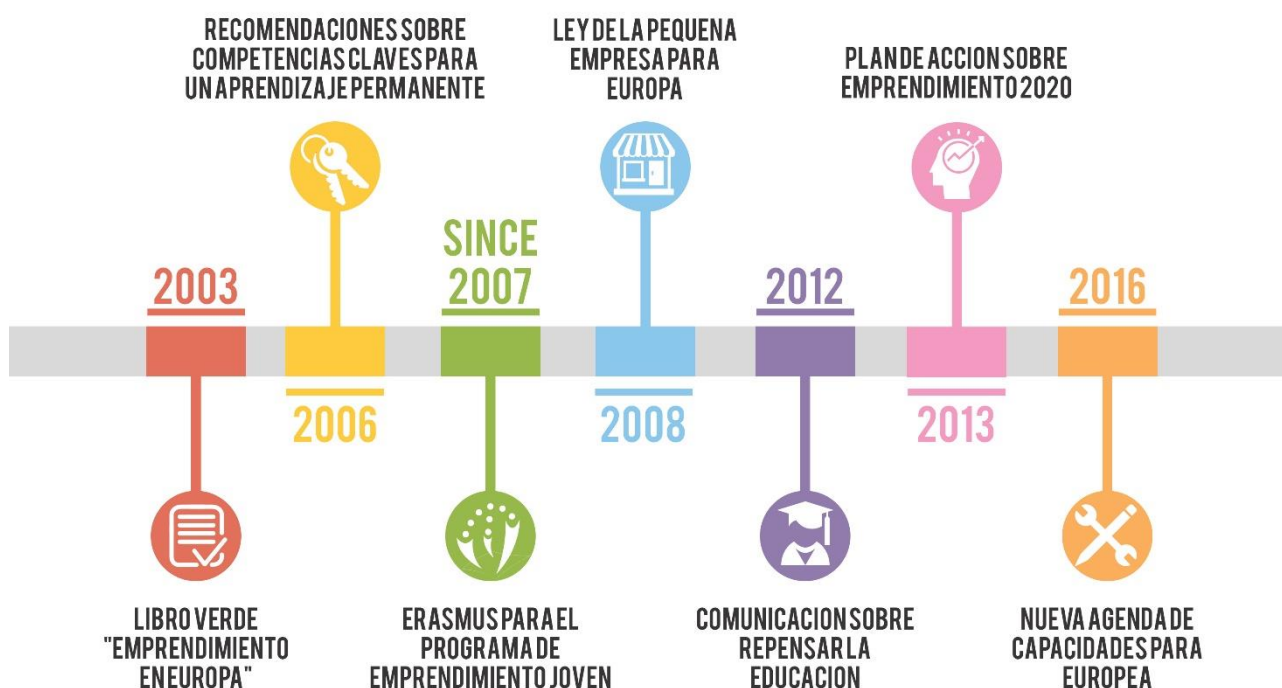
RECOMENDACIONES SOBRE COMPETENCIAS CLAVES PARA UN APRENDIZAJE PERMANENTE

LEY DE LA PEQUENA EMPRESA PARA EUROPA

PLAN DE ACCION SOBRE EMPRENDIMIENTO 2020

SINCE 2007

2003

2012

2016

2006

2008

2013

LIBRO VERDE "EMPRENDIMIENTO EN EUROPA"

ERASMUS PARA EL PROGRAMA DE EMPRENDIMIENTO JOVEN

COMUNICACION SOBRE REPENSAR LA EDUCACION

NUEVA AGENDA DE CAPACIDADES PARA EUROPEA